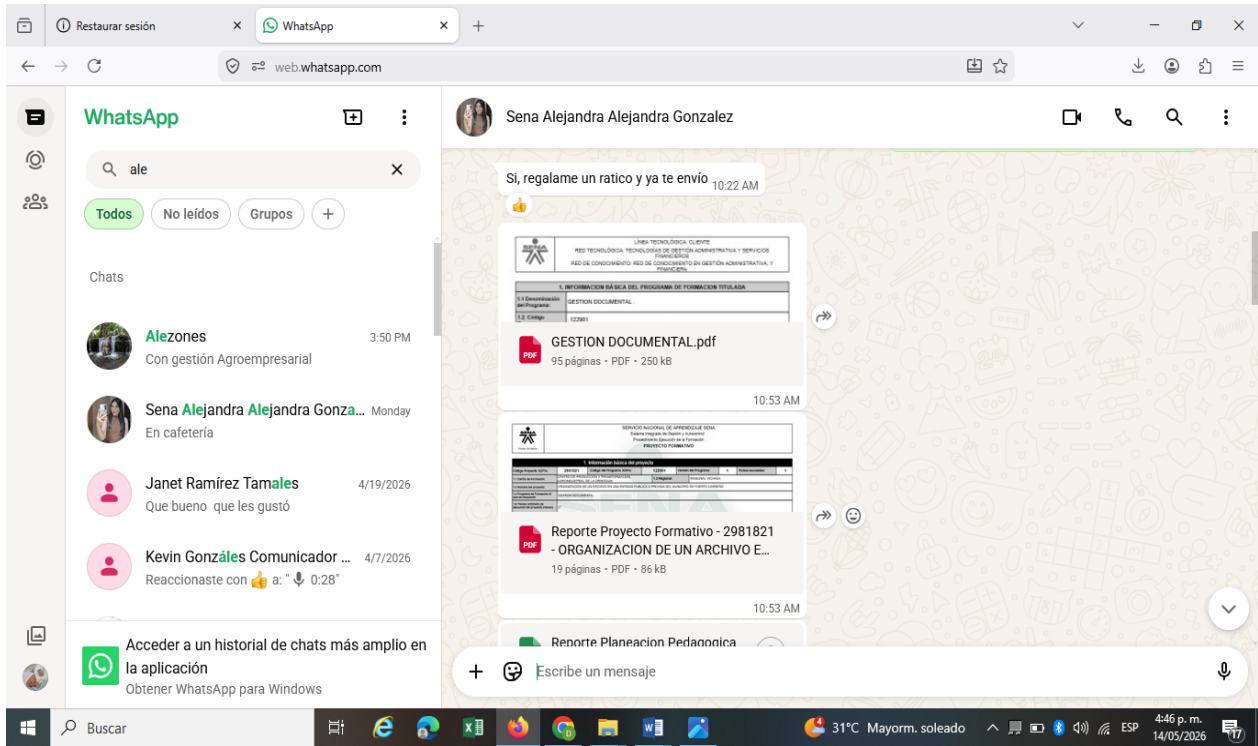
Restaurar sesión
WhatsApp
web.whatsapp.com

WhatsApp

ale

Todos
No leídos
Grupos

Chats

Alezones 3:50 PM
Con gestión Agroempresarial

Sena Alejandra Alejandra Gonza... Monday
En cafetería

Janet Ramírez Tamales 4/19/2026
Que bueno que les gustó

Kevin Gonzáles Comunicador ... 4/7/2026
Reaccionaste con 👍 a: " 0:28"

Acceder a un historial de chats más amplio en la aplicación
Obtener WhatsApp para Windows

Sena Alejandra Alejandra Gonzalez

Si, regalame un ratico y ya te envío 10:22 AM

LÍNEA TECNOLÓGICA: CLIENTE
RED TECNOLÓGICA: TECNOLOGÍAS DE GESTIÓN ADMINISTRATIVA Y SERVICIOS FINANCIEROS
RED DE CONOCIMIENTO: RED DE CONOCIMIENTO EN GESTIÓN ADMINISTRATIVA Y FINANCIERA
1. INFORMACION BÁSICA DEL PROGRAMA DE FORMACION TITULADA
1.1 Denominación del Programa: GESTION DOCUMENTAL
1.2. Código 122901

GESTION DOCUMENTAL.pdf
95 páginas • PDF • 250 kB
10:53 AM

SERVICIO NACIONAL DE APRENDIZAJE SENA
PROYECTO FORMATIVO
1. Información básica del proyecto

Reporte Proyecto Formativo - 2981821 - ORGANIZACION DE UN ARCHIVO E...
19 páginas • PDF • 86 kB
10:53 AM

Reporte Planeacion Pedagogica

Escribe un mensaje

Buscar
31°C Mayorm. soleado
ESP
4:46 p. m.
14/05/2026
17